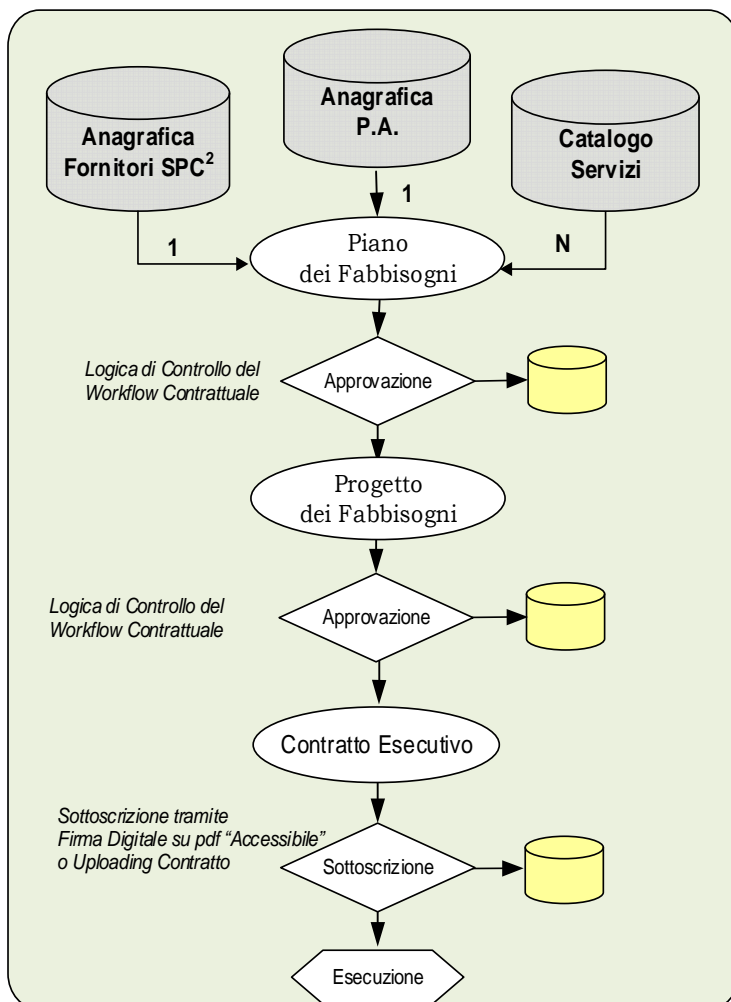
Anagrafica Fornitori SPC$^2$

Anagrafica P.A.

Catalogo Servizi

1

1

N

Piano dei Fabbisogni

Logica di Controllo del Workflow Contrattuale

Approvazione

Progetto dei Fabbisogni

Logica di Controllo del Workflow Contrattuale

Approvazione

Contratto Esecutivo

Sottoscrizione tramite Firma Digitale su pdf "Accessibile" o Uploading Contratto

Sottoscrizione

Esecuzione